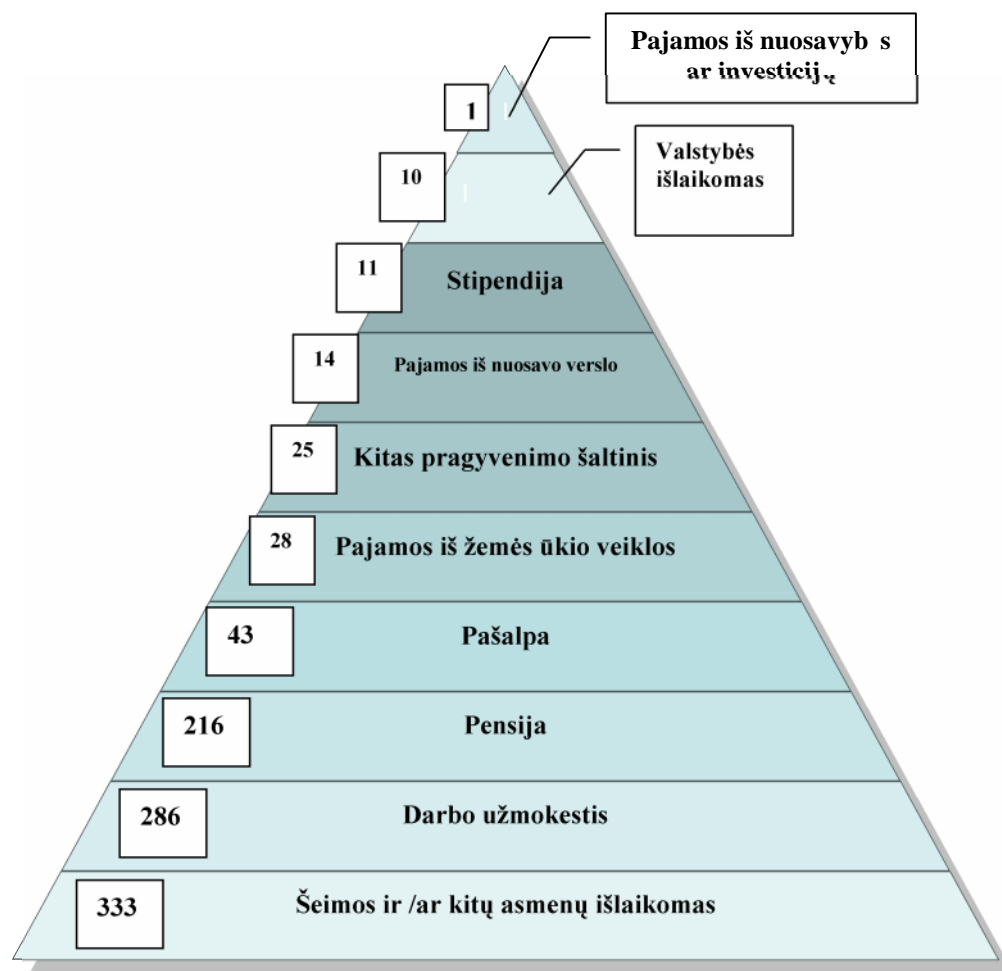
Pajamos iš nuosavyb s ar investicij ,

1

10

Valstybės išlaikomas

11

Stipendija

14

Pajamos iš nuosavo verslo

25

Kitas pragyvenimo šaltinis

28

Pajamos iš žemės ūkio veiklos

43

Pašalpa

216

Pensija

286

Darbo užmokestis

333

Šeimos ir /ar kitų asmenų išlaikomas